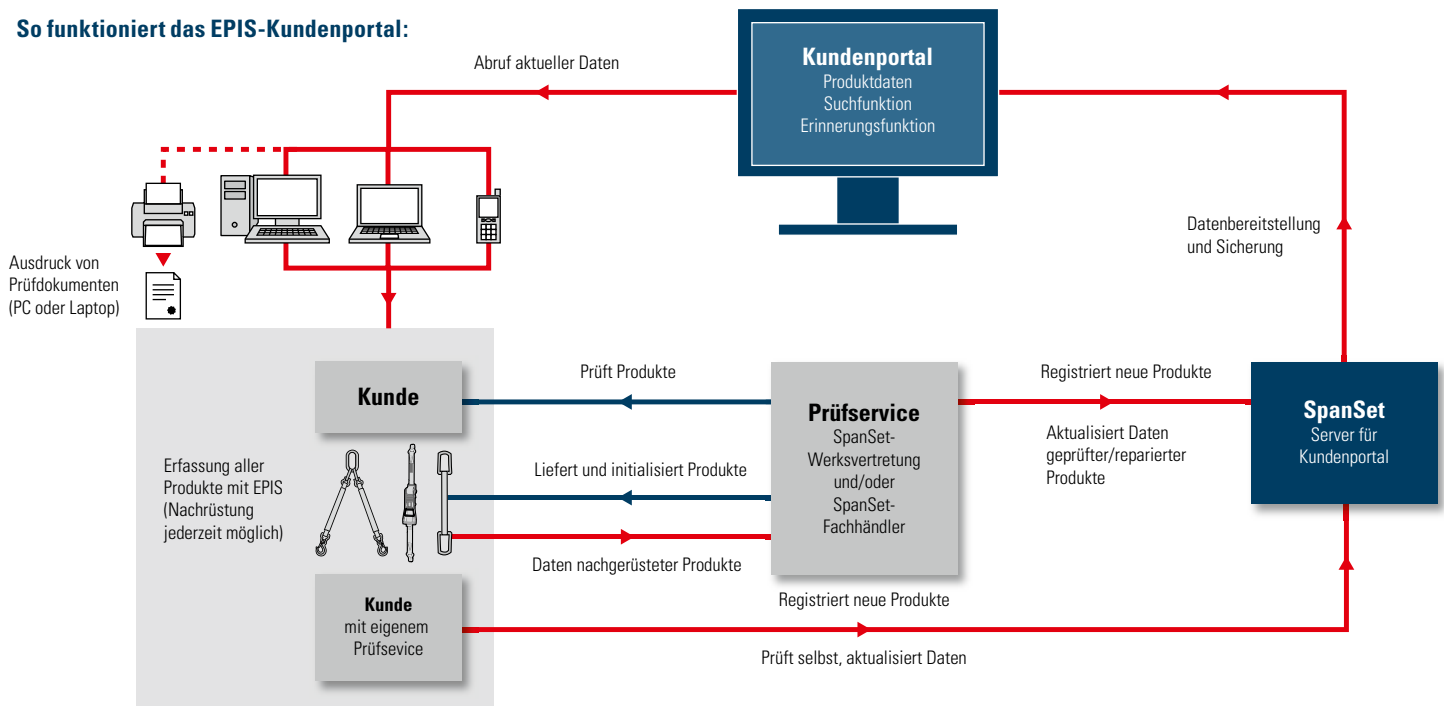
So funktioniert das EPIS-Kundenportal:

Abruf aktueller Daten

Kundenportal
Produktdaten
Suchfunktion
Erinnerungsfunktion

Datenbereitstellung und Sicherung

Ausdruck von Prüfdokumenten (PC oder Laptop)

Kunde

Prüft Produkte

Prüfservice
SpanSet-Werksvertretung und/oder SpanSet-Fachhändler

Registriert neue Produkte

Aktualisiert Daten geprüfter/reparierter Produkte

SpanSet
Server für Kundenportal

Erfassung aller Produkte mit EPIS (Nachrüstung jederzeit möglich)

Liefert und initialisiert Produkte

Daten nachgerüsteter Produkte

Kunde
mit eigenem Prüfsevice

Registriert neue Produkte

Prüft selbst, aktualisiert Daten